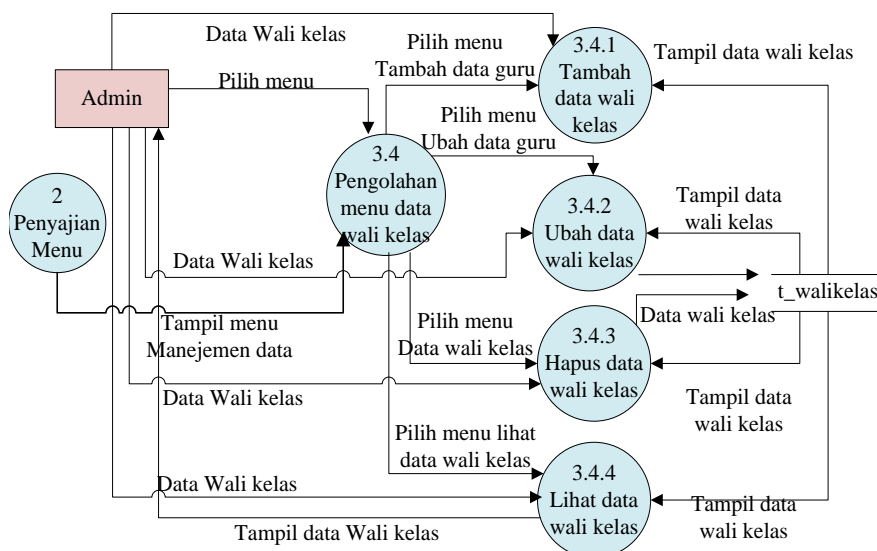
Data Wali kelas

Pilih menu
Tambah data guru

3.4.1
Tambah
data wali
kelas

Tampil data wali kelas

Admin

Pilih menu

Pilih menu
Ubah data guru

3.4
Pengolahan
menu data
wali kelas

2
Penyajian
Menu

3.4.2
Ubah data
wali kelas

Tampil data
wali kelas

Data Wali kelas

t_walikelas

Data wali kelas

Tampil menu
Manejemen data

Pilih menu
Data wali kelas

3.4.3
Hapus data
wali kelas

Data Wali kelas

Tampil data
wali kelas

Pilih menu lihat
data wali kelas

3.4.4
Lihat data
wali kelas

Data Wali kelas

Tampil data
wali kelas

Tampil data Wali kelas